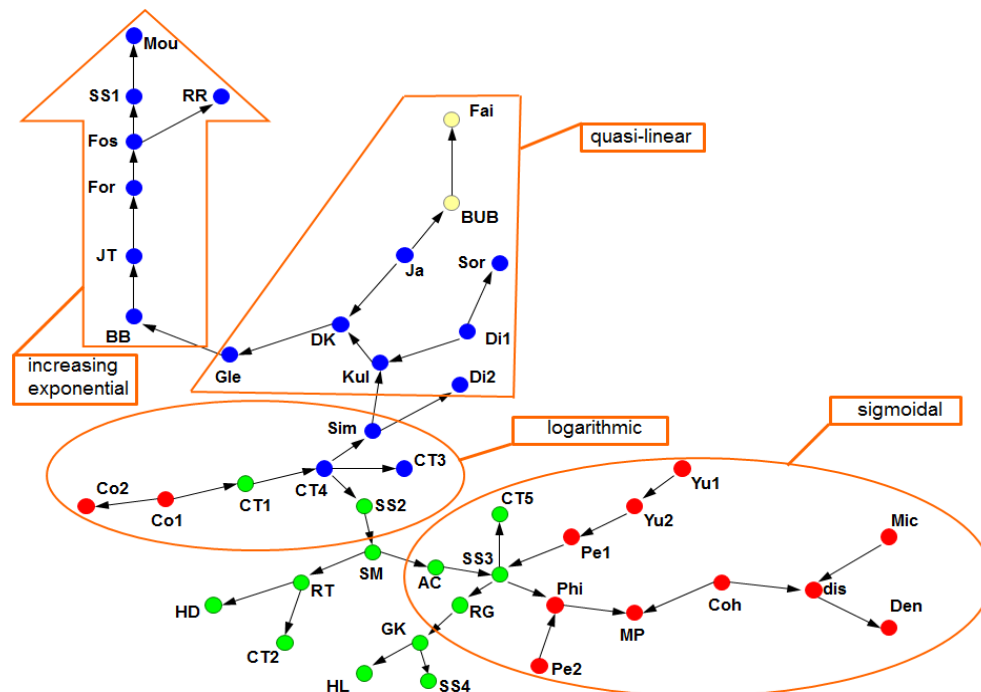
Mou
SS1
RR
Fos
For
JT
BB
increasing exponential
Fai
quasi-linear
BUB
Ja
Sor
DK
Di1
Gle
Kul
Di2
Sim
logarithmic
sigmoidal
CT3
Co2
Co1
CT1
CT4
SS2
Yu1
CT5
Yu2
Mic
Pe1
SS3
SM
AC
Phi
Coh
dis
HD
RT
RG
MP
Den
GK
CT2
Pe2
HL
SS4